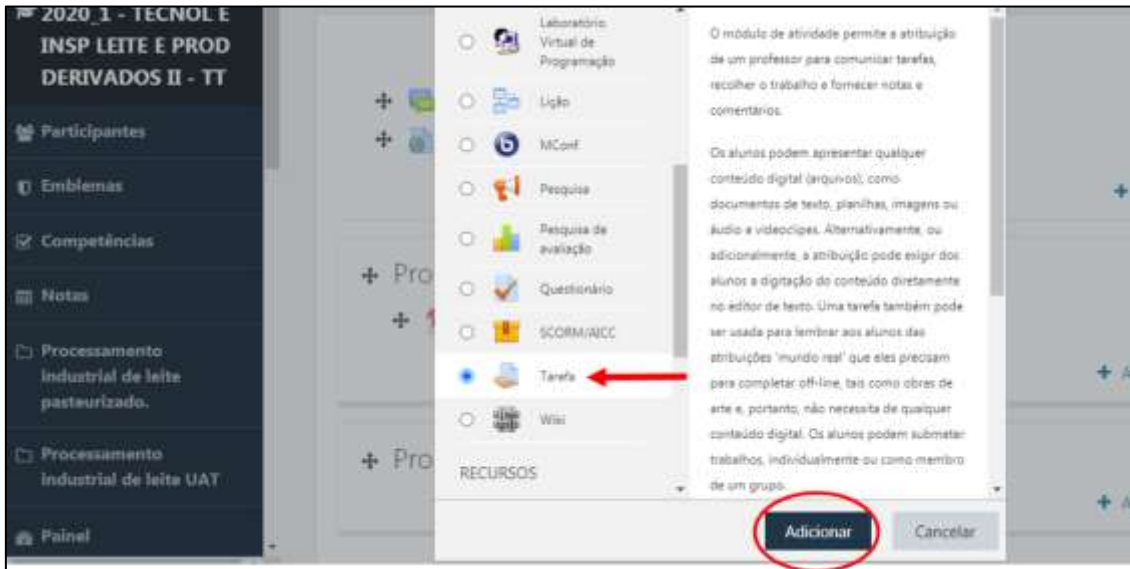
2020_1 - TECNOL E INSP LEITE E PROD DERIVADOS II - TT

Participantes

Emblemas

Competências

Notas

Processamento industrial de leite pasteurizado.

Processamento industrial de leite UAT

Painel

Pro

Pro

Laboratório Virtual de Programação

Lição

MConf

Pesquisa

Pesquisa de avaliação

Questionário

SCORM/AICC

Tarefa

Wiki

RECURSOS

O módulo de atividade permite a atribuição de um professor para comunicar tarefas, recolher o trabalho e fornecer notas e comentários.

Os alunos podem apresentar qualquer conteúdo digital (arquivos), como documentos de texto, planilhas, imagens ou áudio e videoclipes. Alternativamente, ou adicionalmente, a atribuição pode exigir dos alunos a digitação do conteúdo diretamente no editor de texto. Uma tarefa também pode ser usada para lembrar aos alunos das atribuições 'mundo real' que eles precisam para completar off-line, tais como obras de arte e, portanto, não necessita de qualquer conteúdo digital. Os alunos podem submeter trabalhos, individualmente ou como membro de um grupo.

Adicionar

Cancelar